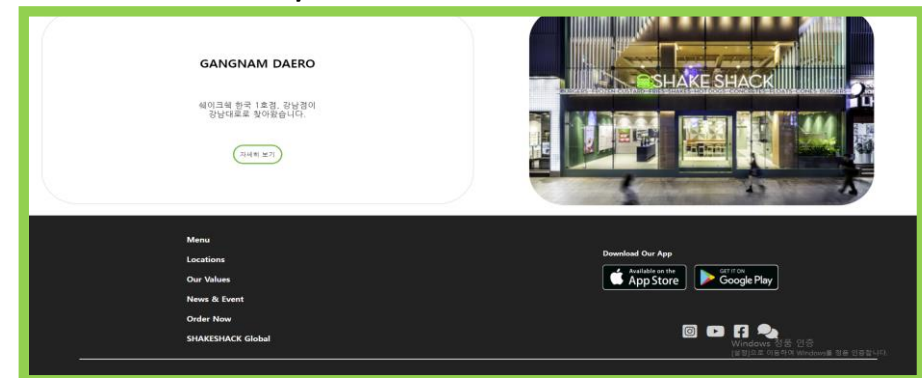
GANGNAM DAERO

쉐이크쉑 한국 1호점, 강남점이 강남대로로 찾아왔습니다.

자세히 보기

SHAKE SHACK

Menu

Locations

Our Values

News & Event

Order Now

SHAKESHACK Global

Download Our App

Available on the App Store

GET IT ON Google Play

Windows 정품 인증
[설정]으로 이동하여 Windows를 정품 인증합니다.